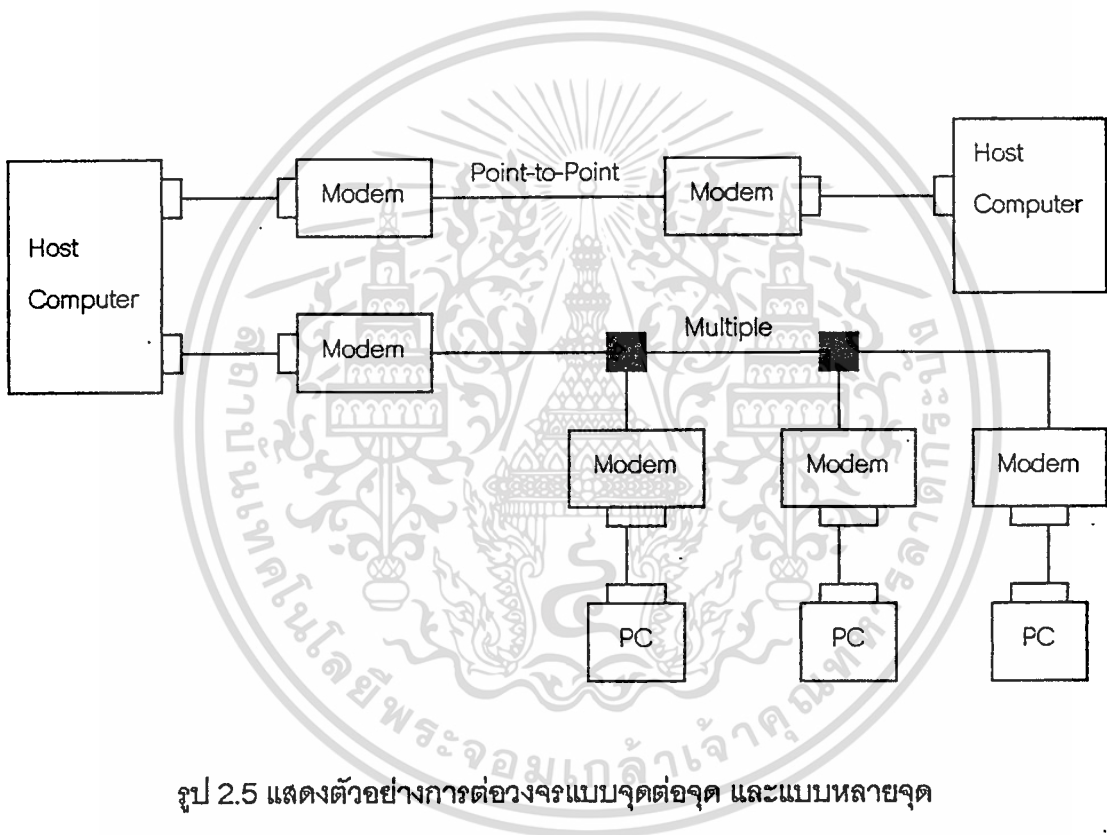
Host Computer

Modem

Point-to-Point

Modem

Host Computer

Modem

Multiple

Modem

Modem

Modem

PC

PC

PC

มหาวิทยาลัยเทคโนโลยีพระจอมเกล้าเจ้าคุณทหารลาดกระบัง

รูป 2.5 แสดงตัวอย่างการต่อวงจรแบบจุดต่อจุด และแบบหลายจุด